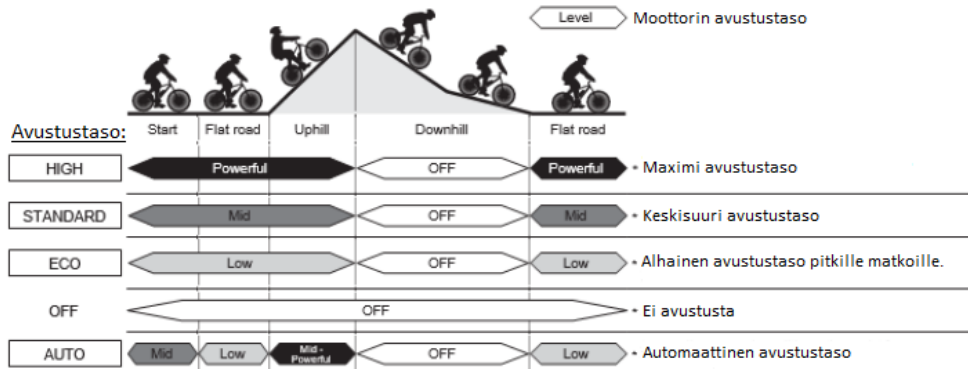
Level Moottorin avustustaso

Avustustaso:

| | Start | Flat road | Uphill | Downhill | Flat road | |
|---|---|---|---|---|---|---|
| HIGH | Powerful | Powerful | Powerful | OFF | Powerful | Maximi avustustaso |
| STANDARD | Mid | Mid | Mid | OFF | Mid | Keskisuuri avustustaso |
| ECO | Low | Low | Low | OFF | Low | Alhainen avustustaso pitkille matkoille. |
| OFF | OFF | OFF | OFF | OFF | OFF | Ei avustusta |
| AUTO | Mid | Low | Mid - Powerful | OFF | Low | Automaattinen avustustaso |